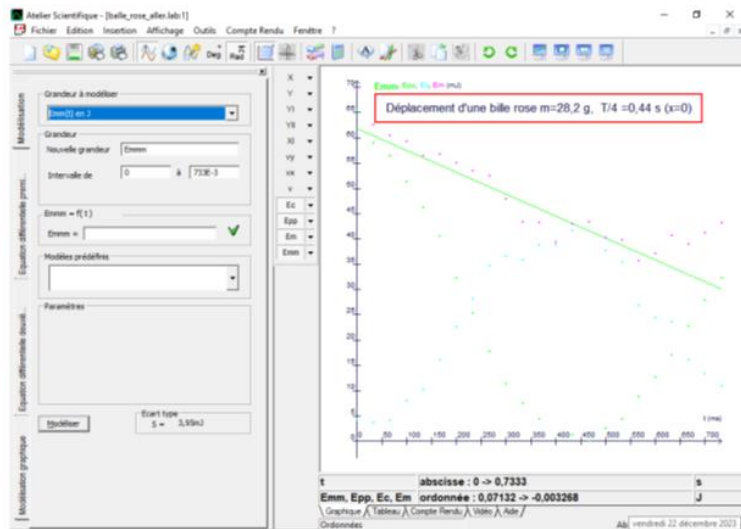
Atelier Scientifique - [balle_rose_aller.lab1]
Fichier Edition Insertion Affichage Outils Compte Rendu Fenêtre ?

Modélisation
Grandeur à modéliser
Emm(t) en J
Grandeur
Nouvelle grandeur Emmm
Intervalle de 0 à 733E-3
Emmm = f(t)
Emmm =
Modèles prédéfinis
Paramètres
Modéliser
Ecart type
S = 3,93mJ
Equation différentielle premi...
Equation différentielle deuxi...
Modélisation graphique

X
Y
Vt
Y0
Xt
vy
vx
v
Ec
Epp
Em
Emm

Emm Epp, Ec, Em (mJ)
Déplacement d'une bille rose m=28,2 g, T/4 =0,44 s (x=0)
70
65
60
55
50
45
40
35
30
25
20
15
10
5
0
50
100
150
200
250
300
350
400
450
500
550
600
650
700
t (ms)

| t | abscisse : 0 -> 0,7333 | s |
|---|---|---|
| Emm, Epp, Ec, Em | ordonnée : 0,07132 -> -0,003268 | J |

Graphique Tableau Compte Rendu Vidéo Aide
Ordonnées
vendredi 22 décembre 2023